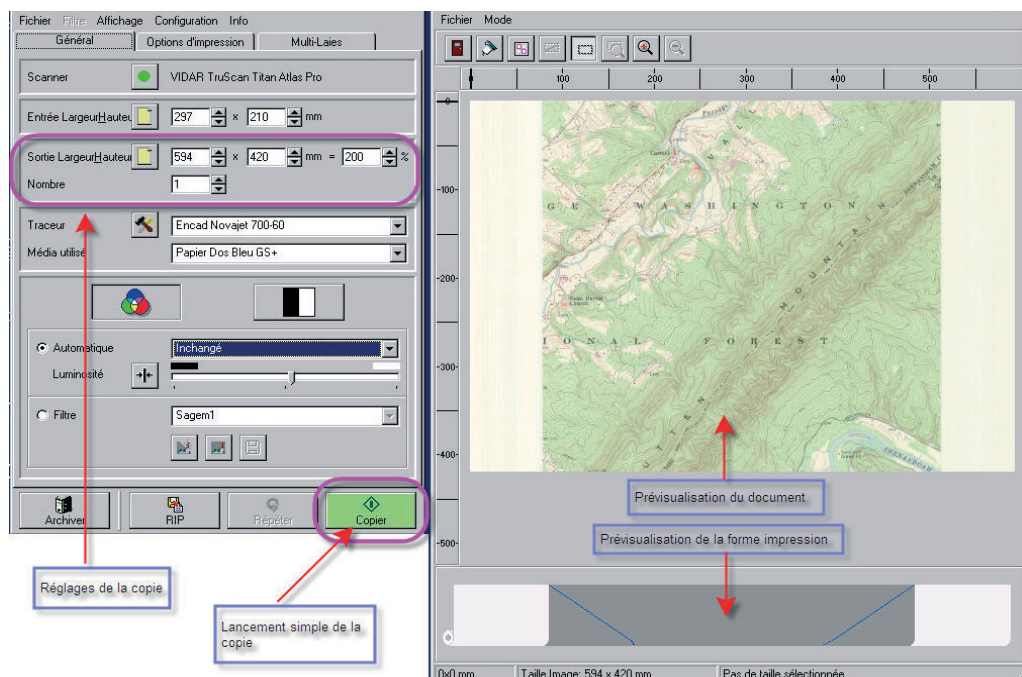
Fichier Filtre Affichage Configuration Info

Général | Options d'impression | Multi-Laies

Scanner VIDAR TruScan Titan Atlas Pro

Entrée LargeurHauteur 297 x 210 mm

Sortie LargeurHauteur 594 x 420 mm = 200 %

Nombre 1

Traceur Encad Novajet 700-60

Média utilisé Papier Dos Bleu GS+

Automatique Inchangé

Luminosité

Filtre Sagem1

Archiver RIP Répéter Copier

Réglages de la copie

Lancement simple de la copie

Fichier Mode

100 200 300 400 500

0 -100- -200- -300- -400- -500-

WASHINGTON
MOUNTAIN
IONAL FOREST

Prévisualisation du document

Prévisualisation de la forme impression

0x0 mm | Taille Image: 594 x 420 mm | Pas de taille sélectionnée